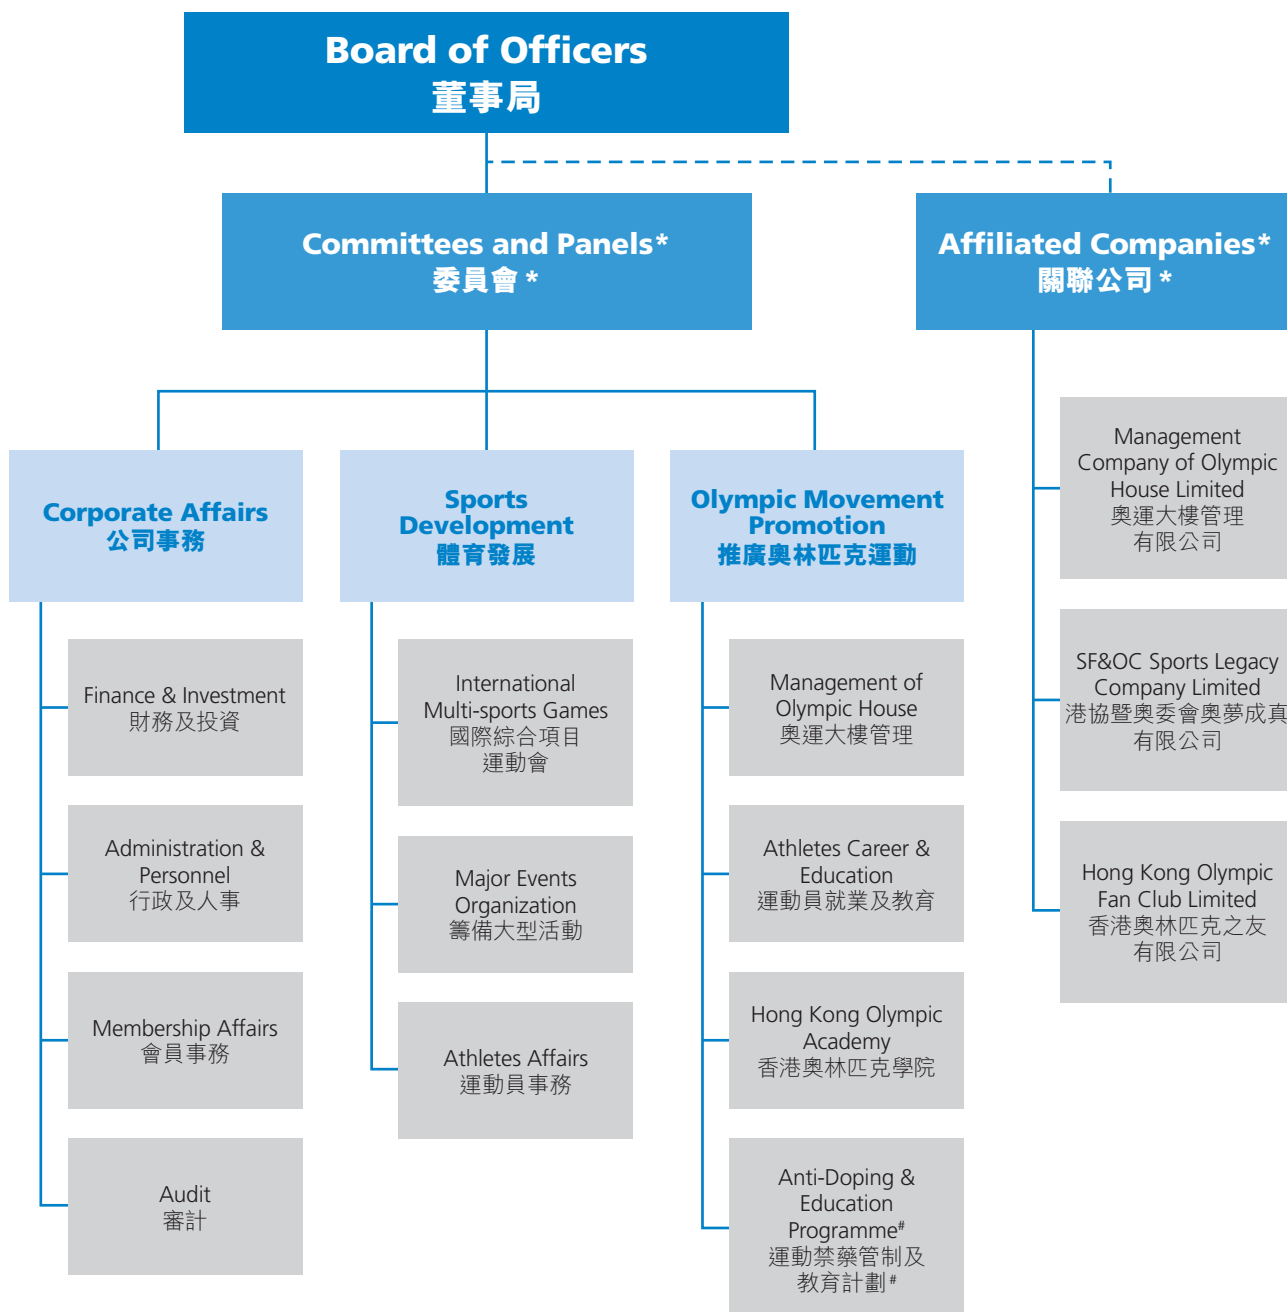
Board of Officers
董事局

Committees and Panels*
委員會 *

Affiliated Companies*
關聯公司 *

Corporate Affairs
公司事務

Sports Development
體育發展

Olympic Movement Promotion
推廣奧林匹克運動

Finance & Investment
財務及投資

Administration & Personnel
行政及人事

Membership Affairs
會員事務

Audit
審計

International Multi-sports Games
國際綜合項目運動會

Major Events Organization
籌備大型活動

Athletes Affairs
運動員事務

Management of Olympic House
奧運大樓管理

Athletes Career & Education
運動員就業及教育

Hong Kong Olympic Academy
香港奧林匹克學院

Anti-Doping & Education Programme$^{\#}$
運動禁藥管制及教育計劃$^{\#}$

Management Company of Olympic House Limited
奧運大樓管理有限公司

SF&OC Sports Legacy Company Limited
港協暨奧委會奧夢成真有限公司

Hong Kong Olympic Fan Club Limited
香港奧林匹克之友有限公司